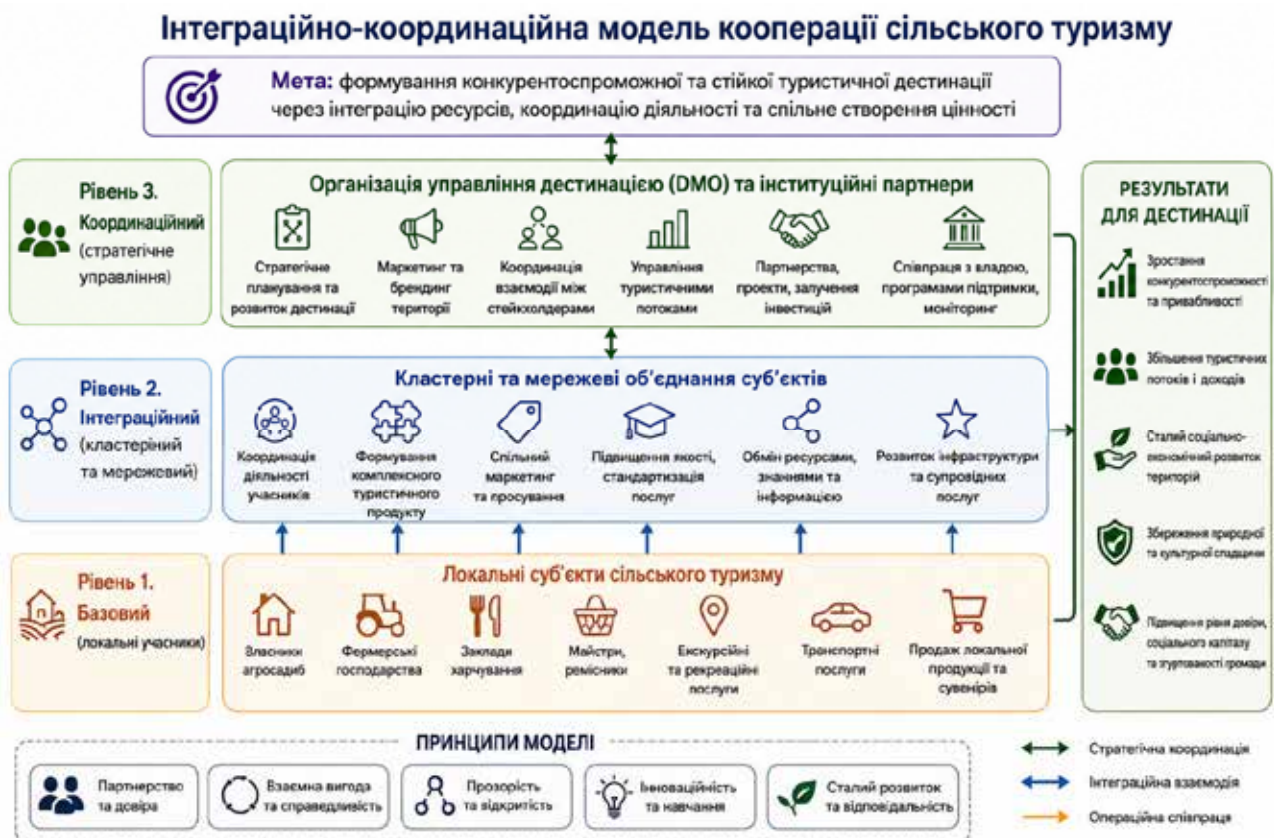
Інтеграційно-координаційна модель кооперації сільського туризму

Мета: формування конкурентоспроможної та стійкої туристичної дестинації через інтеграцію ресурсів, координацію діяльності та спільне створення цінності

Рівень 3. Координаційний (стратегічне управління)

Організація управління дестинацією (DMO) та інституційні партнери

Стратегічне планування та розвиток дестинації

Маркетинг та брендинг території

Координація взаємодії між стейкхолдерами

Управління туристичними потоками

Партнерства, проекти, залучення інвестицій

Співпраця з владою, програмами підтримки, моніторинг

Рівень 2. Інтеграційний (кластерний та мережевий)

Кластерні та мережеві об'єднання суб'єктів

Координація діяльності учасників

Формування комплексного туристичного продукту

Спільний маркетинг та просування

Підвищення якості, стандартизація послуг

Обмін ресурсами, знаннями та інформацією

Розвиток інфраструктури та супровідних послуг

Рівень 1. Базовий (локальні учасники)

Локальні суб'єкти сільського туризму

Власники агросадиб

Фермерські господарства

Заклади харчування

Майстри, ремісники

Екскурсійні та рекреаційні послуги

Транспортні послуги

Продаж локальної продукції та сувенірів

РЕЗУЛЬТАТИ ДЛЯ ДЕСТИНАЦІЇ

Зростання конкурентоспроможності та привабливості

Збільшення туристичних потоків і доходів

Сталий соціально-економічний розвиток територій

Збереження природної та культурної спадщини

Підвищення рівня довіри, соціального капіталу та згуртованості громади

ПРИНЦИПИ МОДЕЛІ

Партнерство та довіра

Взаємна вигода та справедливість

Прозорість та відкритість

Інноваційність та навчання

Сталий розвиток та відповідальність

Стратегічна координація

Інтеграційна взаємодія

Операційна співпраця